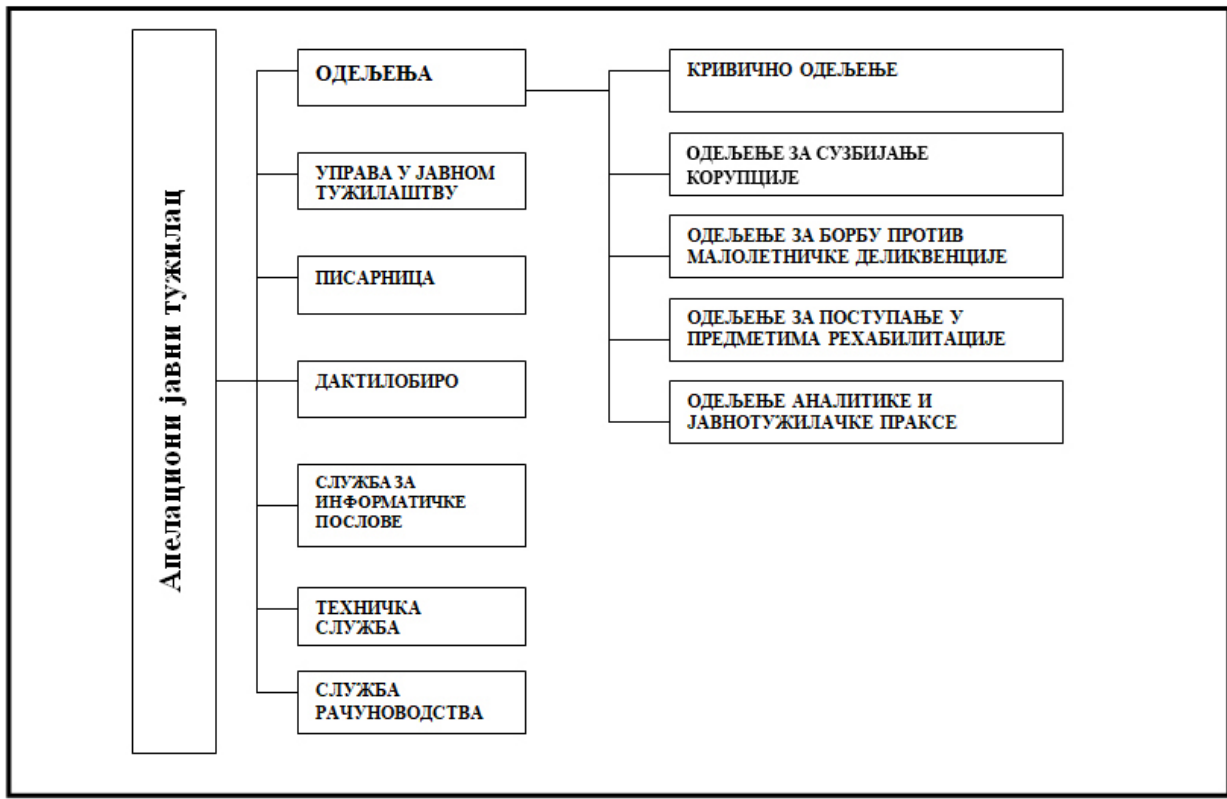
Апелациони јавни тужилац

ОДЕЉЕЊА

УПРАВА У ЈАВНОМ ТУЖИЛАШТВУ

ПИСАРНИЦА

ДАКТИЛОБИРО

СЛУЖБА ЗА ИНФОРМАТИЧКЕ ПОСЛОВЕ

ТЕХНИЧКА СЛУЖБА

СЛУЖБА РАЧУНОВОДСТВА

КРИВИЧНО ОДЕЉЕЊЕ

ОДЕЉЕЊЕ ЗА СУЗБИЈАЊЕ КОРУПЦИЈЕ

ОДЕЉЕЊЕ ЗА БОРБУ ПРОТИВ МАЛОЛЕТНИЧКЕ ДЕЛИКВЕНЦИЈЕ

ОДЕЉЕЊЕ ЗА ПОСТУПАЊЕ У ПРЕДМЕТИМА РЕХАБИЛИТАЦИЈЕ

ОДЕЉЕЊЕ АНАЛИТИКЕ И ЈАВНОТУЖИЛАЧКЕ ПРАКСЕ